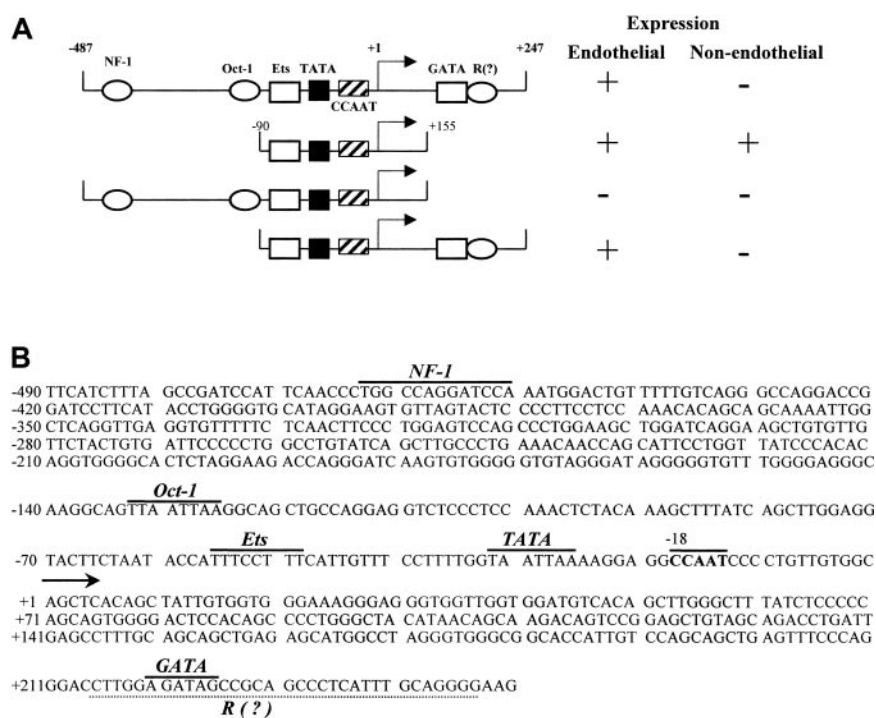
A

Expression
Endothelial Non-endothelial

-487 NF-1 Oct-1 Ets TATA CCAAT +1 GATA R(?) +247 + -

-90 +155 + +

- -

+ -

B

NF-1
-490 TTCATCTTTA GCCGATCCAT TCAACCCTGG CCAGGATCCA AATGGACTGT TTTTGTCAGG GCCAGGACCG
-420 GATCCTTCAT ACCTGGGGTG CATAGGAAGT GTTAGTACTC CCCTTCCTCC AAACACAGCA GCAAAATTGG
-350 CTCAGGTTGA GGTGTTTTTC TCAACTTCCC TGGAGTCCAG CCCTGGAAGC TGGATCAGGA AGCTGTGTTG
-280 TTCTACTGTG ATTCCCCCTG GCCTGTATCA GCTTGCCCTG AAACAACCAG CATTCCTGGT TATCCCACAC
-210 AGGTGGGGCA CTCTAGGAAG ACCAGGGATC AAGTGTGGGG GTGTAGGGAT AGGGGGTGTT TGGGGAGGGC

Oct-1
-140 AAGGCAGTTA ATTAAGGCAG CTGCCAGGAG GTCTCCCTCC AAACTCTACA AAGCTTTATC AGCTTGGAGG

Ets TATA -18
-70 TACTTCTAAT ACCATTTCCT TTCATTGTTT CCTTTTGGTA ATTAAAAGGA GGCCAATCCC CTGTTGTGGC

+1 AGCTCACAGC TATTGTGGTG GGAAAGGGAG GGTGGTTGGT GGATGTCACA GCTTGGGCTT TATCTCCCCC
+71 AGCAGTGGGG ACTCCACAGC CCCTGGGCTA CATAACAGCA AGACAGTCCG GAGCTGTAGC AGACCTGATT
+141 GAGCCTTTGC AGCAGCTGAG AGCATGGCCT AGGGTGGGCG GCACCATTGT CCAGCAGCTG AGTTTCCCAG

GATA
+211 GGACCTTGGA GATAGCCGCA GCCCTCATTT GCAGGGGAAG
R (?)